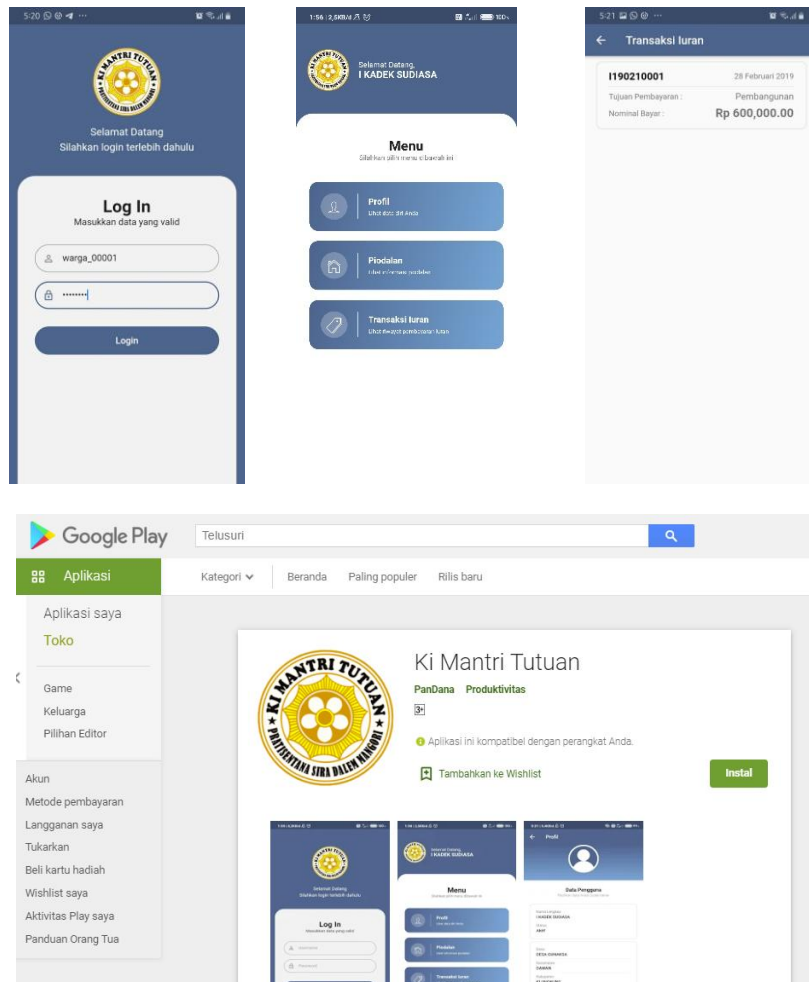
5:20

KI MANTRI TUTUAN
PRATISENTANA SIRA DALEM MANGORI

Selamat Datang
Silahkan login terlebih dahulu

Log In
Masukkan data yang valid

warga_00001

••••••••

Login

1:56 | 2,5KB/d

Selamat Datang,
I KADEK SUDIASA

Menu
Silahkan pilih menu dibawah ini

Profil
Lihat data diri Anda

Piodalan
Lihat informasi piodalan

Transaksi Iuran
Lihat riwayat pembayaran iuran

5:21

Transaksi Iuran

I190210001
28 Februari 2019
Tujuan Pembayaran :
Pembangunan
Nominal Bayar :
Rp 600,000.00

Google Play
Telusuri

Aplikasi
Kategori
Beranda
Paling populer
Rilis baru

Aplikasi saya
Toko

Game
Keluarga
Pilihan Editor

Akun
Metode pembayaran
Langganan saya
Tukarkan
Beli kartu hadiah
Wishlist saya
Aktivitas Play saya
Panduan Orang Tua

KI MANTRI TUTUAN
PRATISENTANA SIRA DALEM MANGORI

Ki Mantri Tutuan
PanDana Produktivitas
3+
Aplikasi ini kompatibel dengan perangkat Anda.
Tambahkan ke Wishlist
Instal

Selamat Datang
Silahkan login terlebih dahulu
Log In
Masukkan data yang valid

Selamat Datang,
I KADEK SUDIASA
Menu
Profil
Piodalan
Transaksi Iuran

Profil
Data Pengguna
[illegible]
I KADEK SUDIASA
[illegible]
DESA GIANYAR
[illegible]
DAWAN
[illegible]